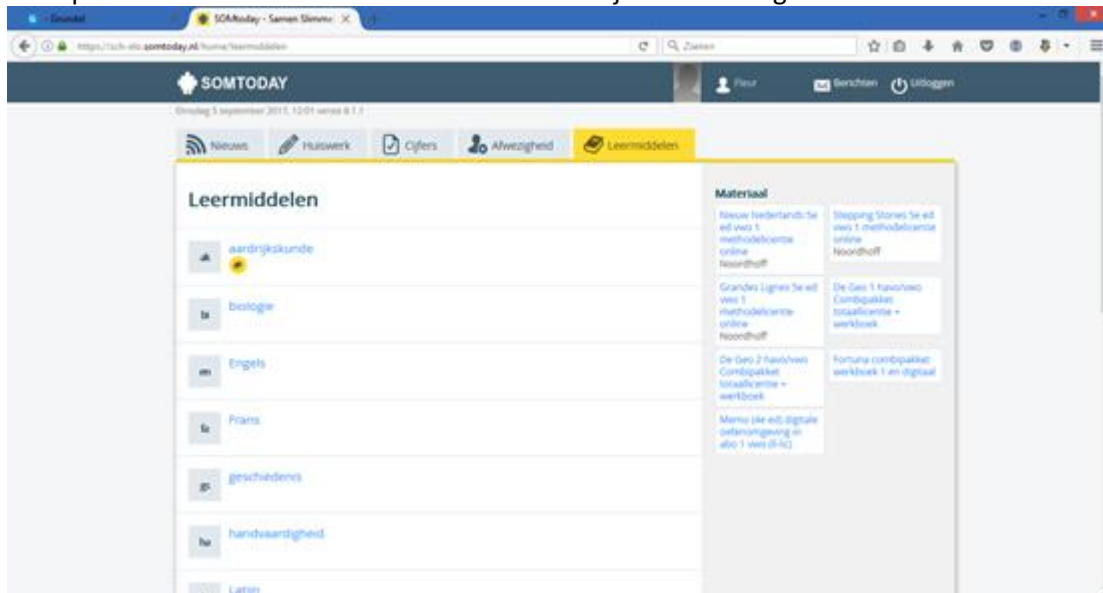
- Grundel
SOMtoday - Samen Slimmer ×
https://sch-elo.somtoday.nl/home/leermiddelen
Zoeken

SOMTODAY
Fleur
Berichten
Uitloggen

Dinsdag 5 september 2017, 12:01 versie 8.1.1

Nieuws
Huiswerk
Cijfers
Afwezigheid
Leermiddelen

Leermiddelen

ak aardrijkskunde
bi biologie
en Engels
fa Frans
gs geschiedenis
ha handvaardigheid
Latijn

Materiaal
Nieuw Nederlands 5e ed vwo 1 methodelicentie online
Noordhoff
Stepping Stones 5e ed vwo 1 methodelicentie online
Noordhoff
Grandes Lignes 5e ed vwo 1 methodelicentie online
Noordhoff
De Geo 1 havo/vwo Combipakket totaallicentie + werkboek
De Geo 2 havo/vwo Combipakket totaallicentie + werkboek
Fortuna combipakket werkboek 1 en digitaal
Memo (4e ed) digitale oefenomgeving vo abo 1 vwo (fi-tc)